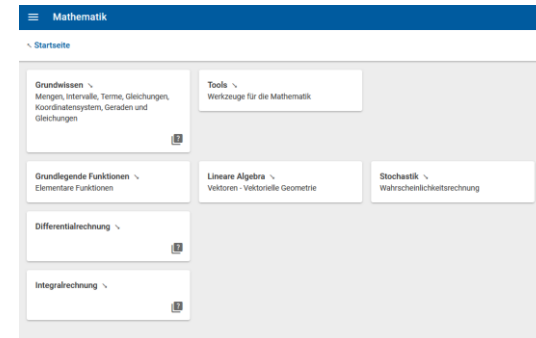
Mathematik

Startseite

Grundwissen
Mengen, Intervalle, Terme, Gleichungen, Koordinatensystem, Geraden und Gleichungen

Tools
Werkzeuge für die Mathematik

Grundlegende Funktionen
Elementare Funktionen

Lineare Algebra
Vektoren - Vektorielle Geometrie

Stochastik
Wahrscheinlichkeitsrechnung

Differentialrechnung

Integralrechnung